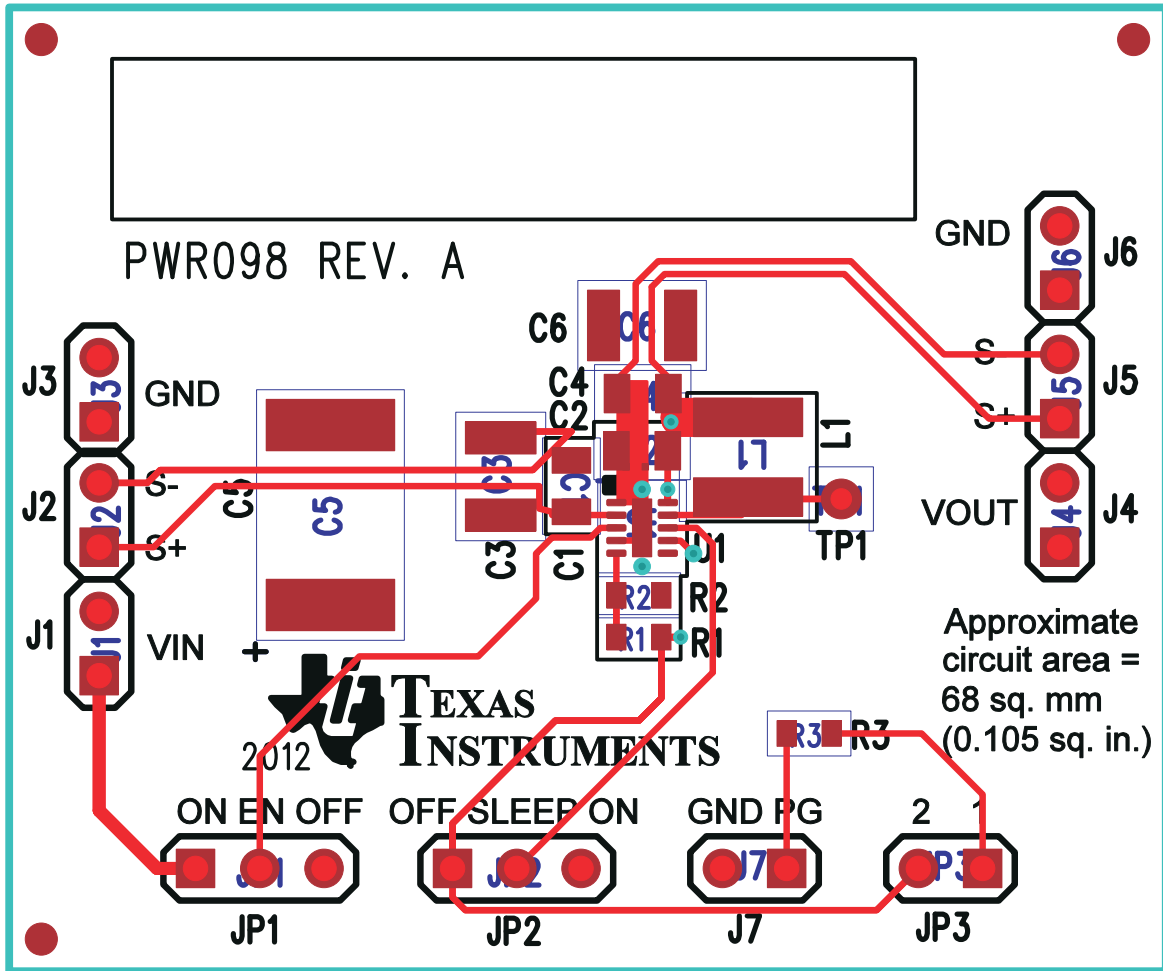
PWR098 REV. A

C6 C6
C4 C4
C2 C2
L1 L1
C3 C3
C5 C5
C1 C1
U1
TP1
R2 R2
R1 R1

J3 J3 GND
J2 J2 S- S+
J1 J1 VIN +

GND J6 J6
S J5 J5
S+
VOUT J4 J4

Approximate circuit area = 68 sq. mm (0.105 sq. in.)

TEXAS INSTRUMENTS
2012

R3 R3

ON EN OFF
JP1 JP1
OFF SLEEP ON
JP2 JP2
GND PG
J7 J7
2 1
JP3 JP3